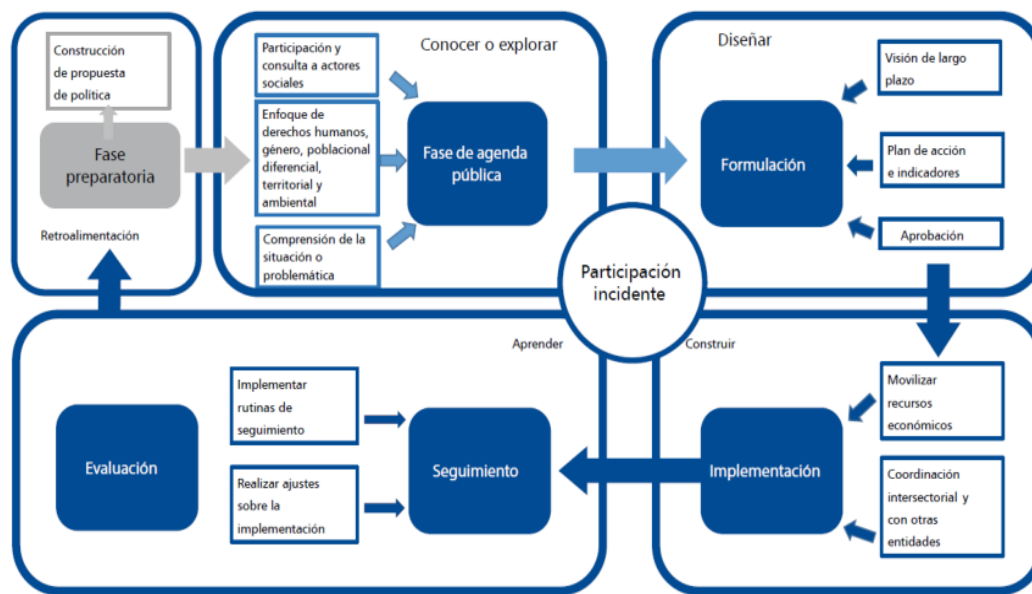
Construcción de propuesta de política

Fase preparatoria

Retroalimentación

Conocer o explorar

Participación y consulta a actores sociales

Enfoque de derechos humanos, género, poblacional diferencial, territorial y ambiental

Comprensión de la situación o problemática

Fase de agenda pública

Diseñar

Visión de largo plazo

Plan de acción e indicadores

Aprobación

Formulación

Participación incidente

Aprender

Construir

Movilizar recursos económicos

Coordinación intersectorial y con otras entidades

Implementación

Implementar rutinas de seguimiento

Realizar ajustes sobre la implementación

Seguimiento

Evaluación